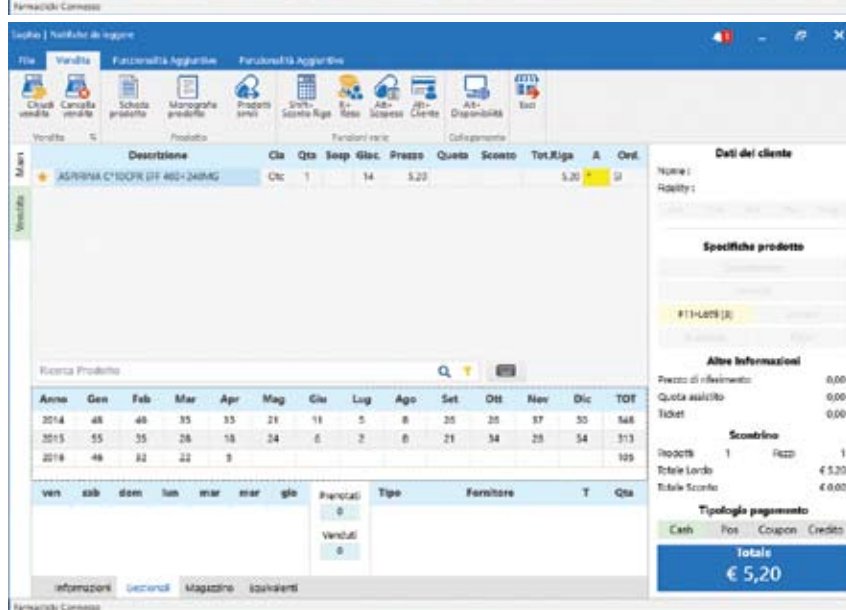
Farmacistà Connesso

Sophia | Notifiche da leggere

File | Vendita | Funzionalità Aggiuntive | Funzionalità Aggiuntive

Chiudi vendita | Cancella vendita | Scheda prodotto | Monografie prodotto | Prodotti simili | Shift+ Sconto Riga | B+ Reso | Alt+ Sospeso | Alt+ Cliente | Alt+ Disponibilità | Esci

Vendita | Prodotto | Funzioni varie | Collegamento

Main

Vendita

| | Descrizione | Cla | Qta | Sosp | Giac. | Prezzo | Quota | Sconto | Tot.Riga | A | Ord. |
|---|---|---|---|---|---|---|---|---|---|---|---|
| ★ | ASPIRINA C*10CPR EFF 400+240MG | Ctc | 1 | | 14 | 5.20 | | | 5.20 | * | SI |

Ricerca Prodotto

| Anno | Gen | Feb | Mar | Apr | Mag | Giu | Lug | Ago | Set | Ott | Nov | Dic | TOT |
|---|---|---|---|---|---|---|---|---|---|---|---|---|---|
| 2014 | 48 | 46 | 35 | 35 | 21 | 11 | 5 | 8 | 35 | 35 | 37 | 33 | 348 |
| 2015 | 55 | 35 | 26 | 18 | 24 | 6 | 2 | 8 | 21 | 34 | 25 | 34 | 313 |
| 2016 | 46 | 32 | 22 | 5 | | | | | | | | | 105 |

ven | sab | dom | lun | mar | mer | gio

Prenotati 0

Venduti 0

Tipo | Fornitore | T | Qta

Informazioni | Sezionali | Magazzino | Equivalenti

Dati del cliente

Nome :

Fidelity :

Specifiche prodotto

#11=LOT9 [3]

Altre Informazioni

Prezzo di riferimento: 0,00

Quota assistito 0,00

Ticket 0,00

Scontrino

Prodotti 1 Pezzi 1

Totale Lordo € 5,20

Totale Sconto € 0,00

Tipologia pagamento

Cash | Pos | Coupon | Credito

Totale

€ 5,20

Farmacistà Connesso